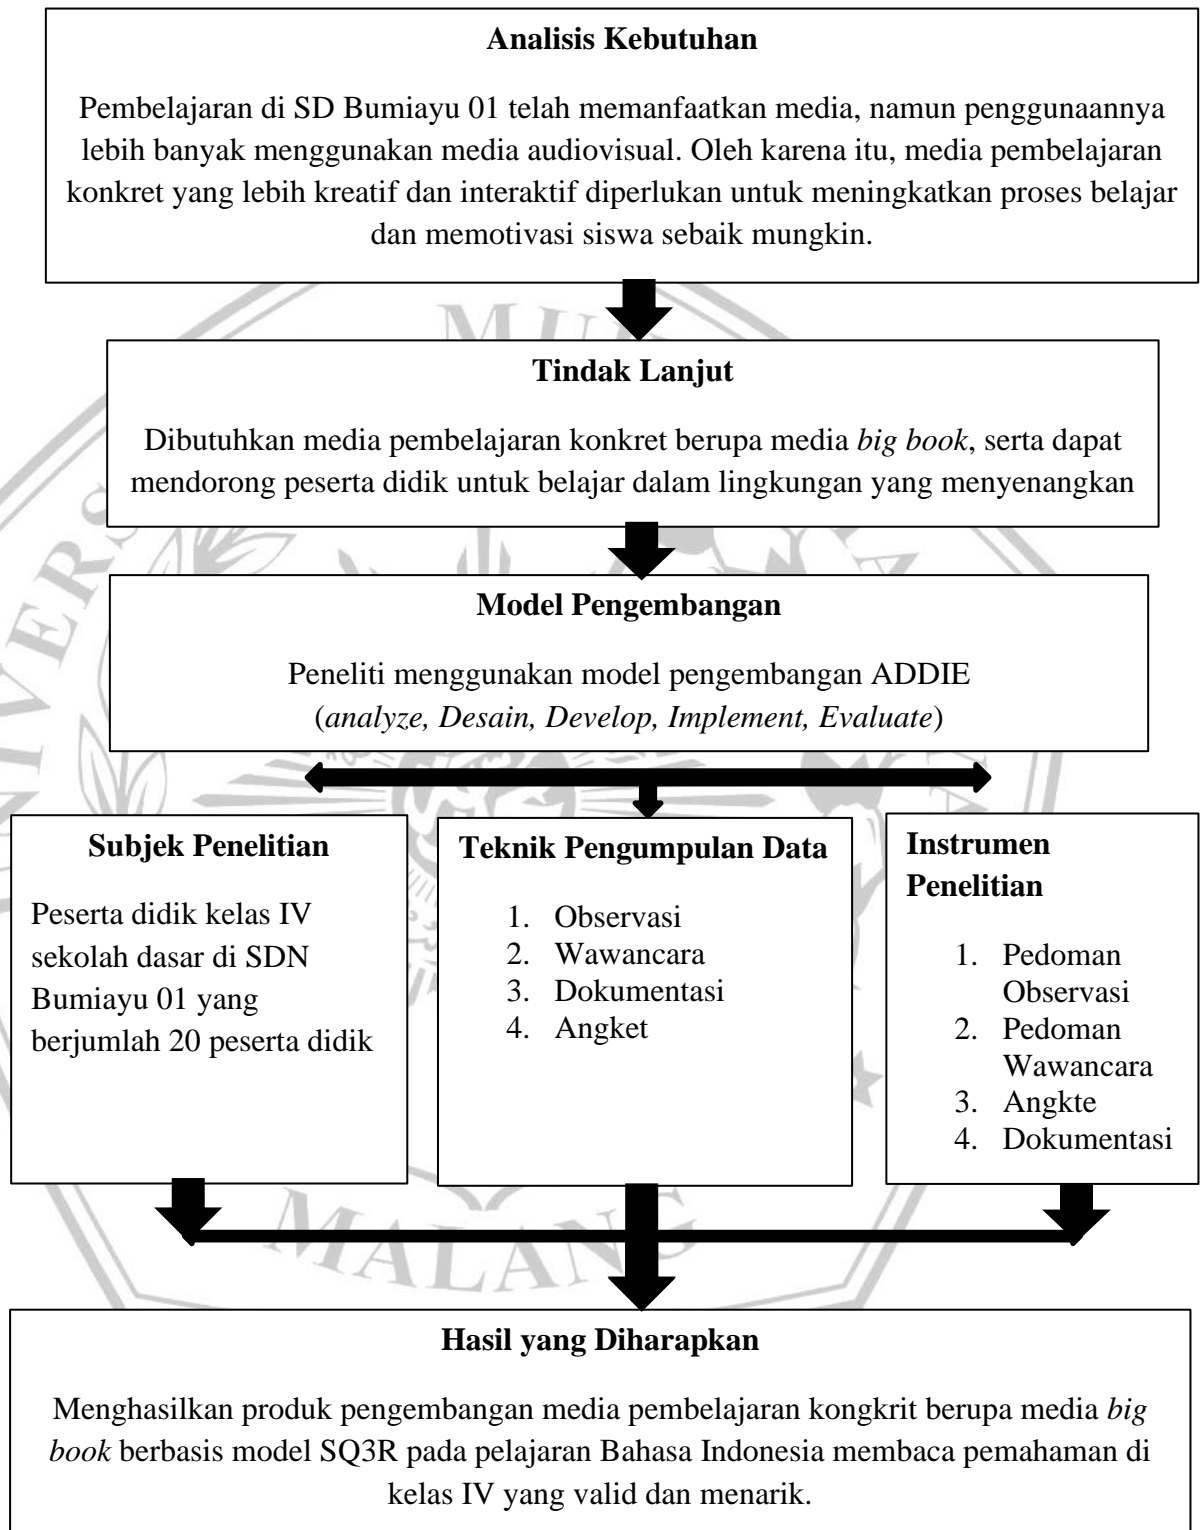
**Analisis Kebutuhan**

Pembelajaran di SD Bumiayu 01 telah memanfaatkan media, namun penggunaannya lebih banyak menggunakan media audiovisual. Oleh karena itu, media pembelajaran konkret yang lebih kreatif dan interaktif diperlukan untuk meningkatkan proses belajar dan memotivasi siswa sebaik mungkin.

**Tindak Lanjut**

Dibutuhkan media pembelajaran konkret berupa media *big book*, serta dapat mendorong peserta didik untuk belajar dalam lingkungan yang menyenangkan

**Model Pengembangan**

Peneliti menggunakan model pengembangan ADDIE (*analyze, Desain, Develop, Implement, Evaluate*)

**Subjek Penelitian**

Peserta didik kelas IV sekolah dasar di SDN Bumiayu 01 yang berjumlah 20 peserta didik

**Teknik Pengumpulan Data**

1. Observasi
2. Wawancara
3. Dokumentasi
4. Angket

**Instrumen Penelitian**

1. Pedoman Observasi
2. Pedoman Wawancara
3. Angkte
4. Dokumentasi

**Hasil yang Diharapkan**

Menghasilkan produk pengembangan media pembelajaran kongkrit berupa media *big book* berbasis model SQ3R pada pelajaran Bahasa Indonesia membaca pemahaman di kelas IV yang valid dan menarik.